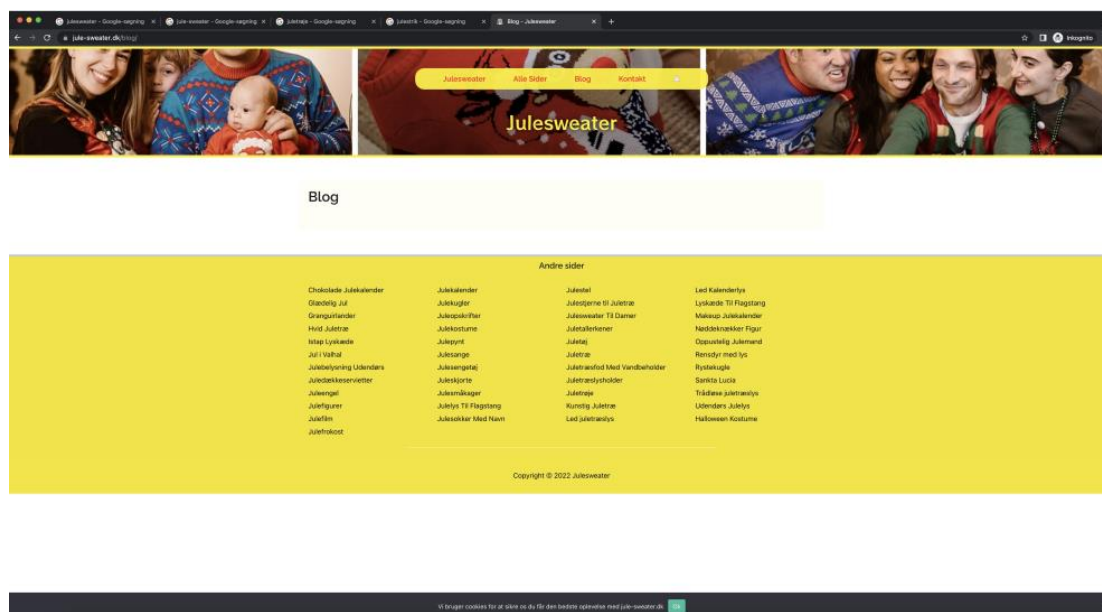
julesweater - Google-søgning × jule-sweater - Google-søgning × juletræje - Google-søgning × julestrik - Google-søgning × Blog - Julesweater × +

jule-sweater.dk/blog/

Inkognito

Julesweater Alle Sider Blog Kontakt

Julesweater

Blog

Andre sider

Chokolade Julekalender
Glædelig Jul
Granguirlander
Hvid Juletræ
Istap Lyskæde
Jul i Valhal
Julebelysning Udendørs
Juledækkeservietter
Juleengel
Julefigurer
Julefilm
Julefrokost

Julekalender
Julekugler
Juleopskrifter
Julekostume
Julepynt
Julesange
Julesengetøj
Juleskjorte
Julesmåkager
Julelys Til Flagstang
Julesokker Med Navn

Julestel
Julestjerne til Juletræ
Julesweater Til Damer
Juletallerkener
Juletøj
Juletræ
Juletræsfod Med Vandbeholder
Juletræsholder
Juletrøje
Kunstig Juletræ
Led juletræslys

Led Kalenderlys
Lyskæde Til Flagstang
Makeup Julekalender
Nøddeknækker Figur
Oppustelig Julemand
Rensdyr med lys
Rystekugle
Sankta Lucia
Trådløse juletræslys
Udendørs Julelys
Halloween Kostume

Copyright © 2022 Julesweater

Vi bruger cookies for at sikre os du får den bedste oplevelse med jule-sweater.dk Ok